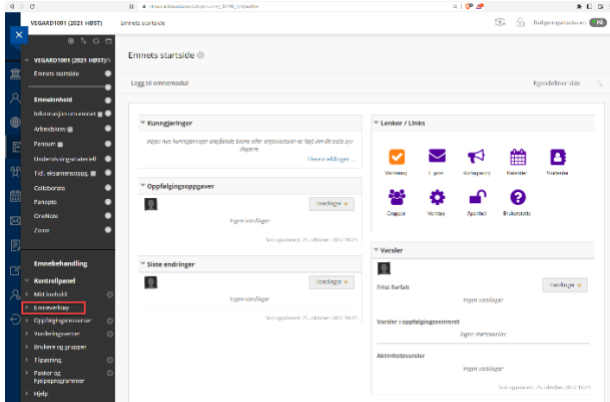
VEGARD1001 (2021 HØST)  Emnets startside

Redigeringsmodus er: PÅ

VEGARD1001 (2021 HØST)
Emnets startside
Emneinnhold
Informasjon om emnet
Arbeidskrav
Pensum
Undervisningsmateriell
Tid. eksamensoppg.
Collaborate
Panopto
OneNote
Zoom

Emnebehandling
Kontrollpanel
Mitt innhold
Emneverktøy
Oppfølgingssenter
Vurderingssenter
Brukere og grupper
Tilpassing
Pakker og hjelpeprogrammer
Hjelp

Emnets startside

Legg til emnemodul  Egendefiner side

Kunngjøringer
Ingen nye kunngjøringer angående koene eller organisasjon er lagt inn de siste syv dagene.
Flere kunngjøringer...

Oppfølgingsoppgaver
Innstillinger
Ingen varslinger
Sist oppdatert: 25. oktober 2021 10:21

Siste endringer
Innstillinger
Ingen varslinger
Sist oppdatert: 25. oktober 2021 10:21

Lenker / Links
Vurdering  E-post  Kunngjøring  Kalender  Studieplan
Grupper  Verktøy  Appchat  Brukerstøtte

Varsler
Innstillinger
Fri fortsatt
Ingen varslinger
Varsler i oppfølgingssenteret
Ingen varslinger
Aktivitetsvarsler
Ingen varslinger
Sist oppdatert: 25. oktober 2021 10:21